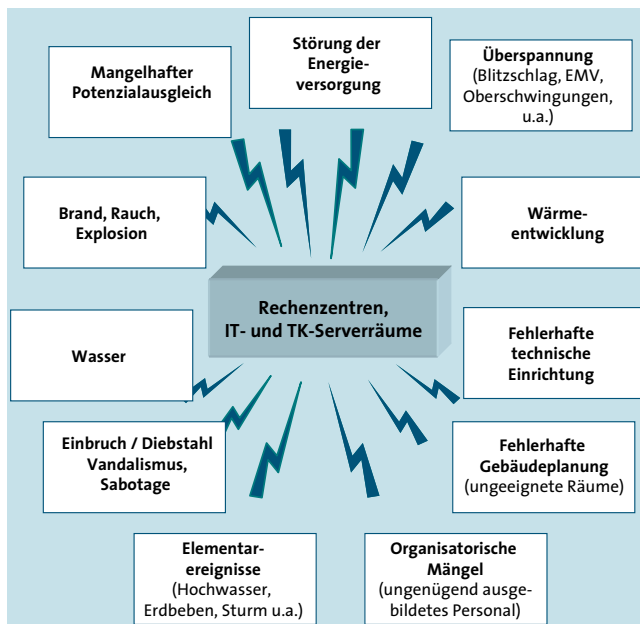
Mangelhafter Potenzialausgleich

Störung der Energieversorgung

Überspannung (Blitzschlag, EMV, Oberschwingungen, u.a.)

Brand, Rauch, Explosion

Wärmeentwicklung

Rechenzentren, IT- und TK-Serverräume

Wasser

Fehlerhafte technische Einrichtung

Einbruch / Diebstahl Vandalismus, Sabotage

Fehlerhafte Gebäudeplanung (ungeeignete Räume)

Elementarereignisse (Hochwasser, Erdbeben, Sturm u.a.)

Organisatorische Mängel (ungenügend ausgebildetes Personal)